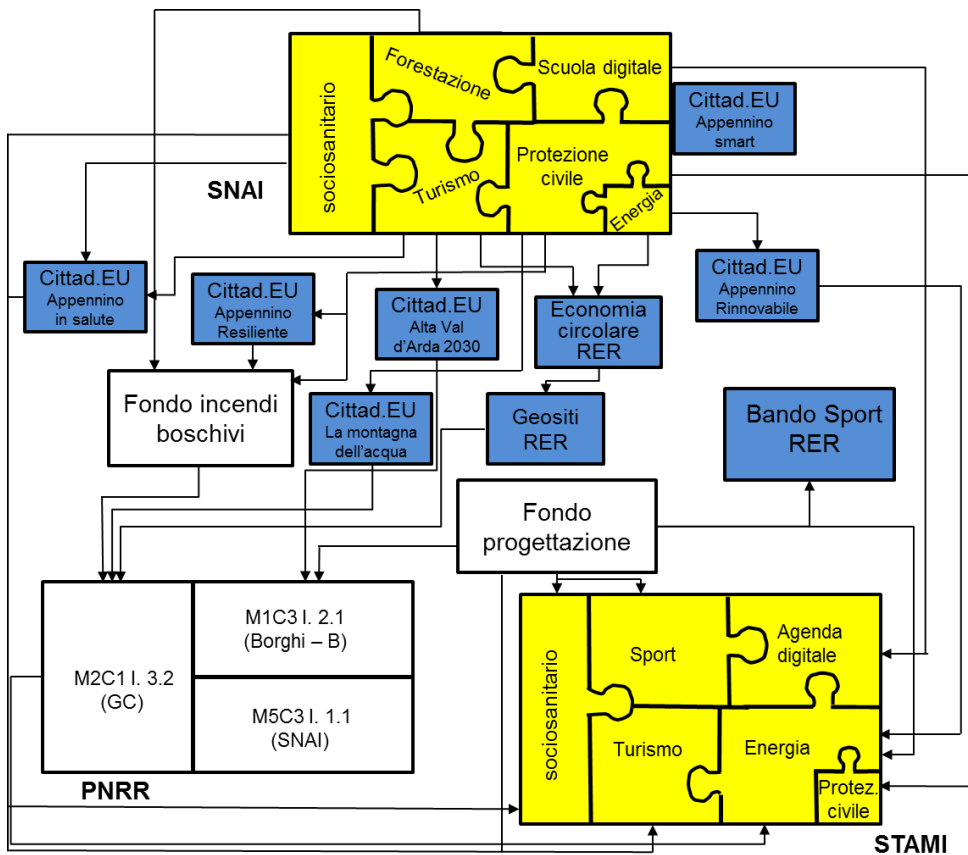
sociosanitario

Forestazione

Scuola digitale

Turismo

Protezione civile

Energia

SNAI

Cittad.EU Appennino smart

Cittad.EU Appennino in salute

Cittad.EU Appennino Resiliente

Cittad.EU Alta Val d'Arda 2030

Economia circolare RER

Cittad.EU Appennino Rinnovabile

Fondo incendi boschivi

Cittad.EU La montagna dell'acqua

Geositi RER

Bando Sport RER

Fondo progettazione

M2C1 I. 3.2 (GC)

M1C3 I. 2.1 (Borghi – B)

M5C3 I. 1.1 (SNAI)

PNRR

sociosanitario

Sport

Agenda digitale

Turismo

Energia

Protez. civile

STAMI